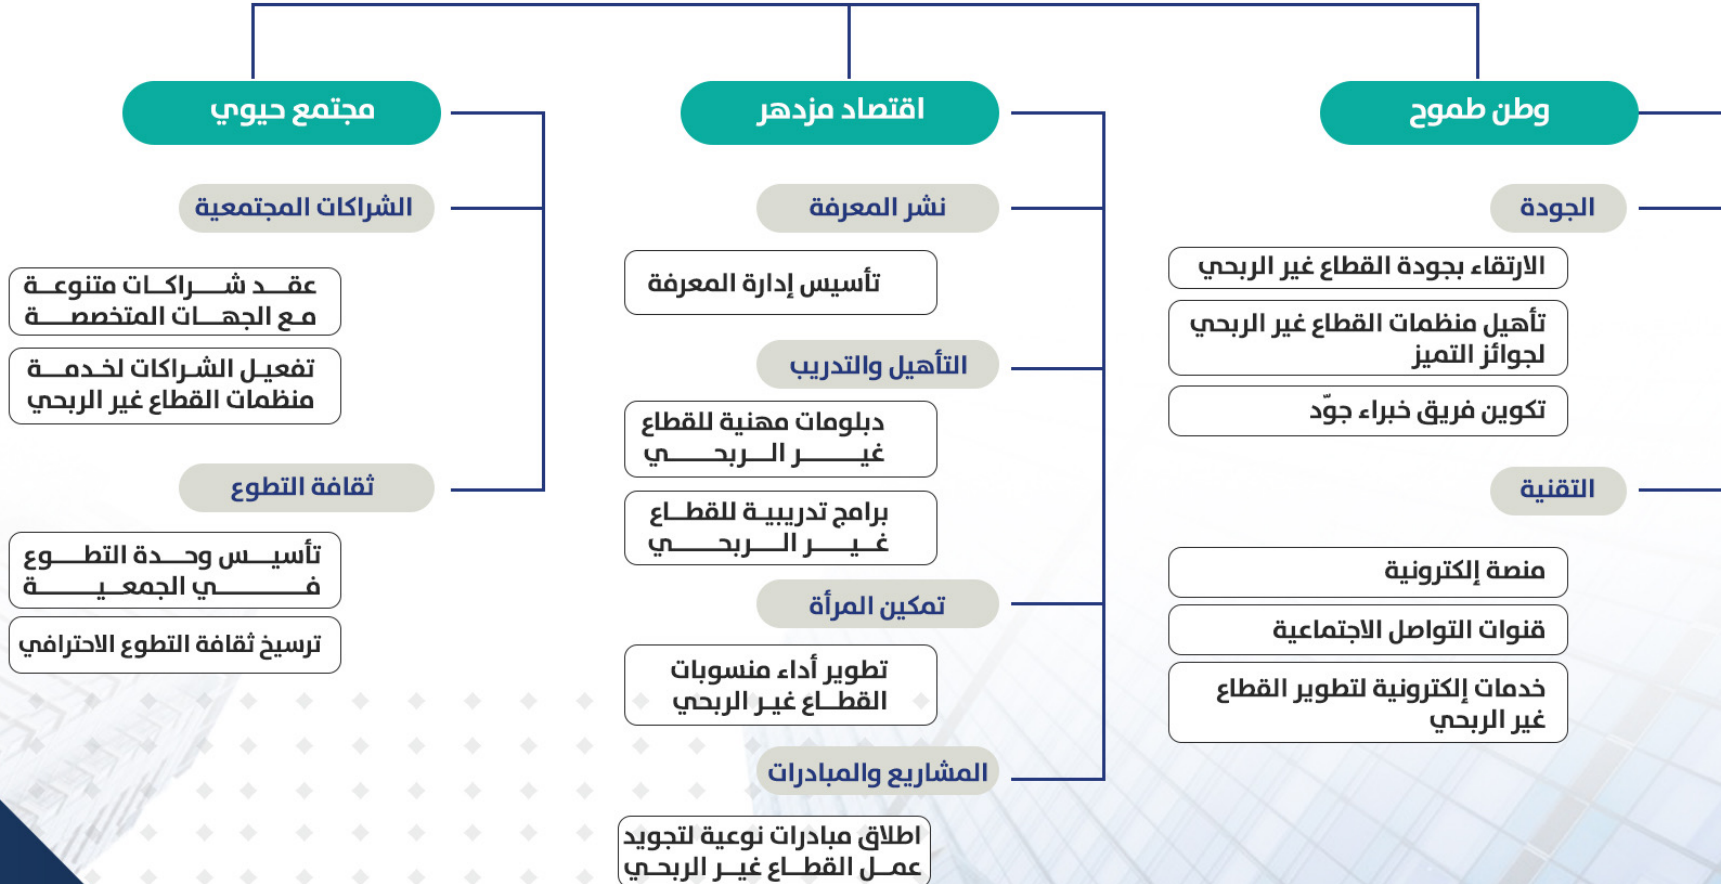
وطن طموح

الجودة

الارتقاء بجودة القطاع غير الربحي

تأهيل منظمات القطاع غير الربحي لجوائز التميز

تكوين فريق خبراء جوّد

التقنية

منصة إلكترونية

قنوات التواصل الاجتماعية

خدمات إلكترونية لتطوير القطاع غير الربحي

اقتصاد مزدهر

نشر المعرفة

تأسيس إدارة المعرفة

التأهيل والتدريب

دبلومات مهنية للقطاع غير الربحي

برامج تدريبية للقطاع غير الربحي

تمكين المرأة

تطوير أداء منسوبات القطاع غير الربحي

المشاريع والمبادرات

اطلاق مبادرات نوعية لتجويد عمل القطاع غير الربحي

مجتمع حيوي

الشراكات المجتمعية

عقد شراكات متنوعة مع الجهات المتخصصة

تفعيل الشراكات لخدمة منظمات القطاع غير الربحي

ثقافة التطوع

تأسيس وحدة التطوع في الجمعية

ترسيخ ثقافة التطوع الاحترافي